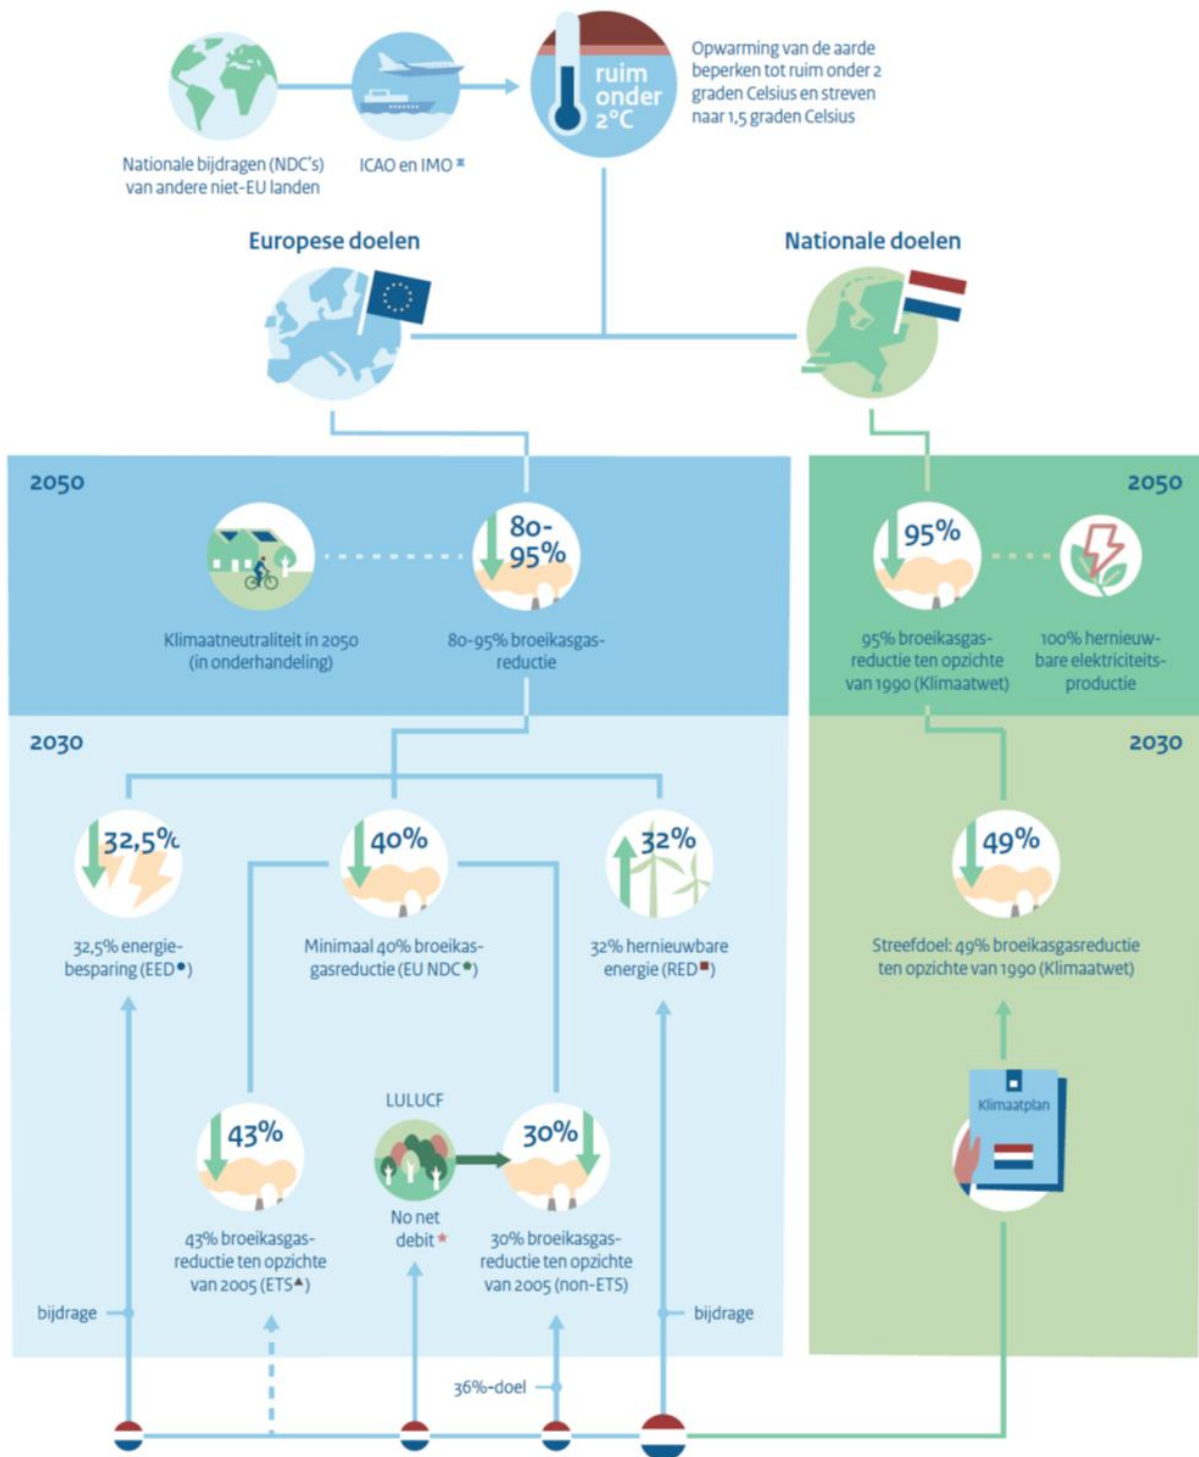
Nationale bijdragen (NDC's) van andere niet-EU landen

ICAO en IMO *

ruim onder 2°C

Opwarming van de aarde beperken tot ruim onder 2 graden Celsius en streven naar 1,5 graden Celsius

Europese doelen

Nationale doelen

2050

Klimaatneutraliteit in 2050 (in onderhandeling)

80-95%

80-95% broeikasgasreductie

2050

95%

95% broeikasgasreductie ten opzichte van 1990 (Klimaatwet)

100% hernieuwbare elektriciteitsproductie

2030

32,5%

32,5% energiebesparing (EED ●)

40%

Minimaal 40% broeikasgasreductie (EU NDC ●)

32%

32% hernieuwbare energie (RED ■)

2030

49%

Streefdoel: 49% broeikasgasreductie ten opzichte van 1990 (Klimaatwet)

43%

43% broeikasgasreductie ten opzichte van 2005 (ETS ▲)

LULUCF

No net debit *

30%

30% broeikasgasreductie ten opzichte van 2005 (non-ETS)

Klimaatplan

bijdrage

bijdrage

36%-doel